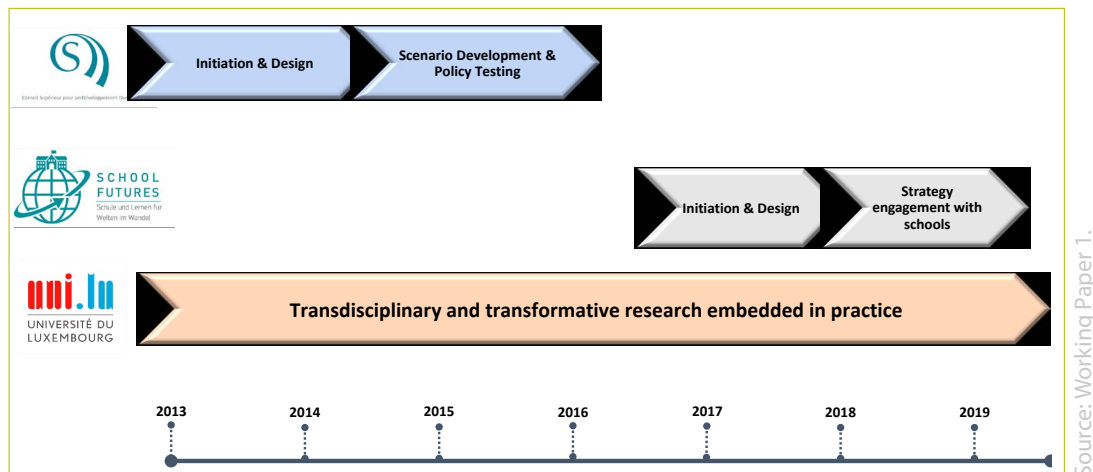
Conseil Supérieur pour un Développement Durable

Initiation & Design

Scenario Development & Policy Testing

SCHOOL FUTURES
Schule und Lernen für Welten im Wandel

Initiation & Design

Strategy engagement with schools

uni.lu
UNIVERSITÉ DU LUXEMBOURG

Transdisciplinary and transformative research embedded in practice

2013
2014
2015
2016
2017
2018
2019

Source: Working Paper 1.